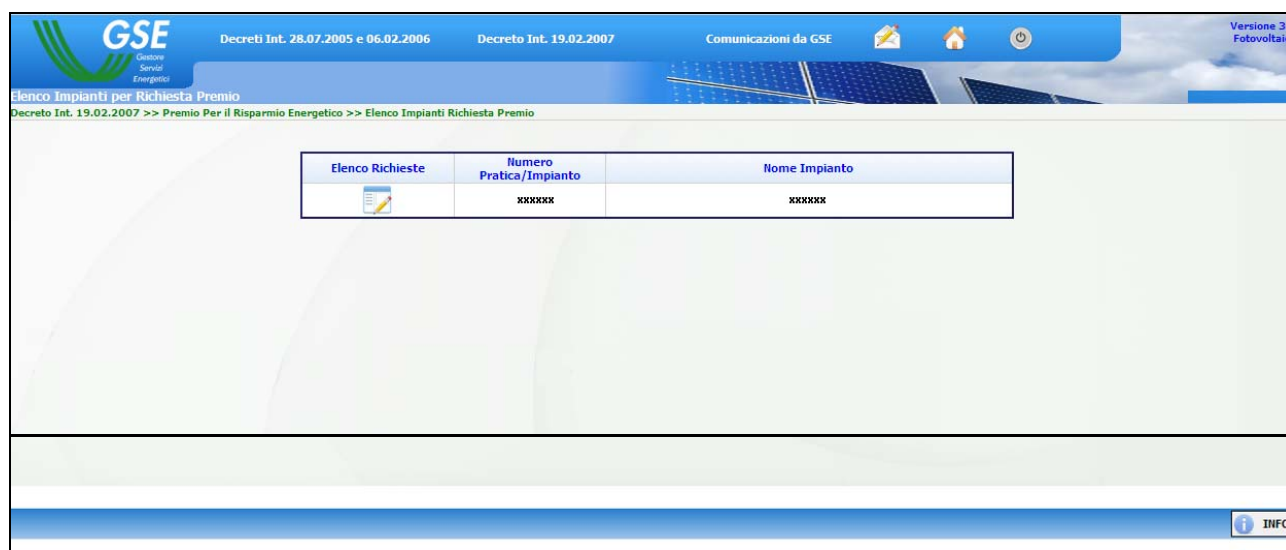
GSE
Gestore Servizi Energetici

Decreti Int. 28.07.2005 e 06.02.2006    Decreto Int. 19.02.2007    Comunicazioni da GSE

Versione 3
Fotovoltai

Elenco Impianti per Richiesta Premio

Decreto Int. 19.02.2007 >> Premio Per il Risparmio Energetico >> Elenco Impianti Richiesta Premio

| Elenco Richieste | Numero Pratica/Impianto | Nome Impianto |
|---|---|---|
|  | xxxxxx | xxxxxx |

INFO